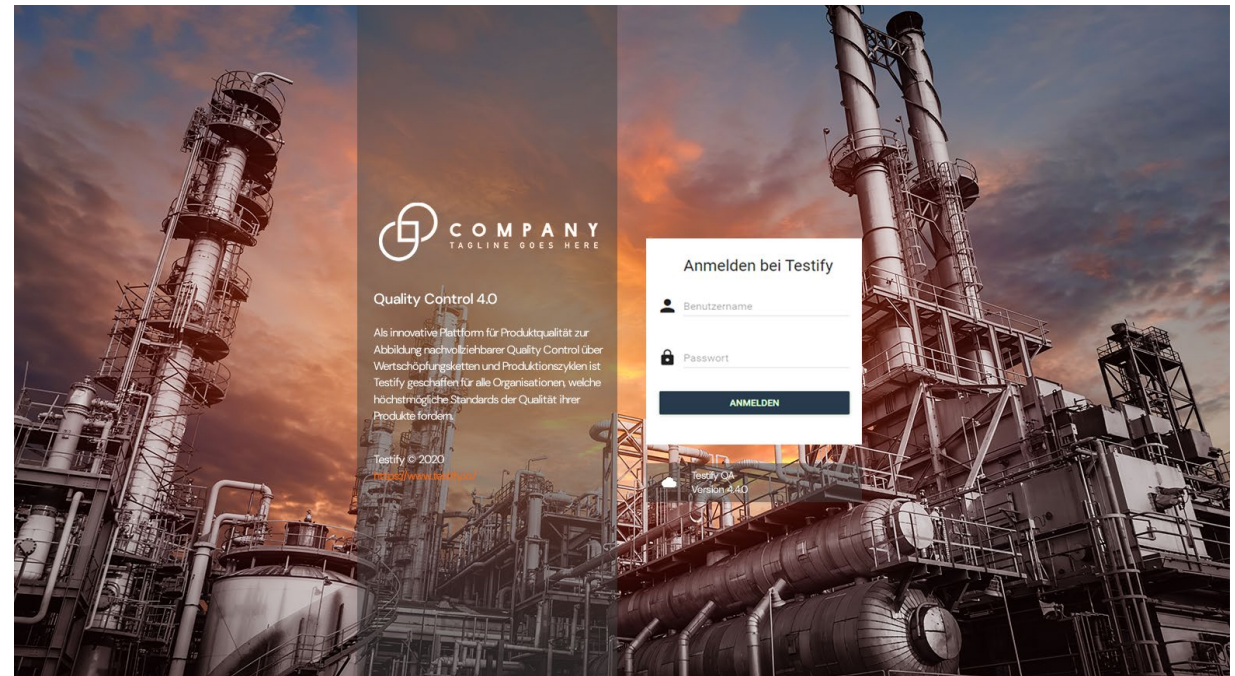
COMPANY
TAGLINE GOES HERE

Quality Control 4.0

Als innovative Plattform für Produktqualität zur Abbildung nachvollziehbarer Quality Control über Wertschöpfungsketten und Produktionszyklen ist Testify geschaffen für alle Organisationen, welche höchstmögliche Standards der Qualität ihrer Produkte fordern.

Testify © 2020
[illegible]

Anmelden bei Testify

Benutzername

Passwort

ANMELDEN

Testify QA
Version 4.4.0